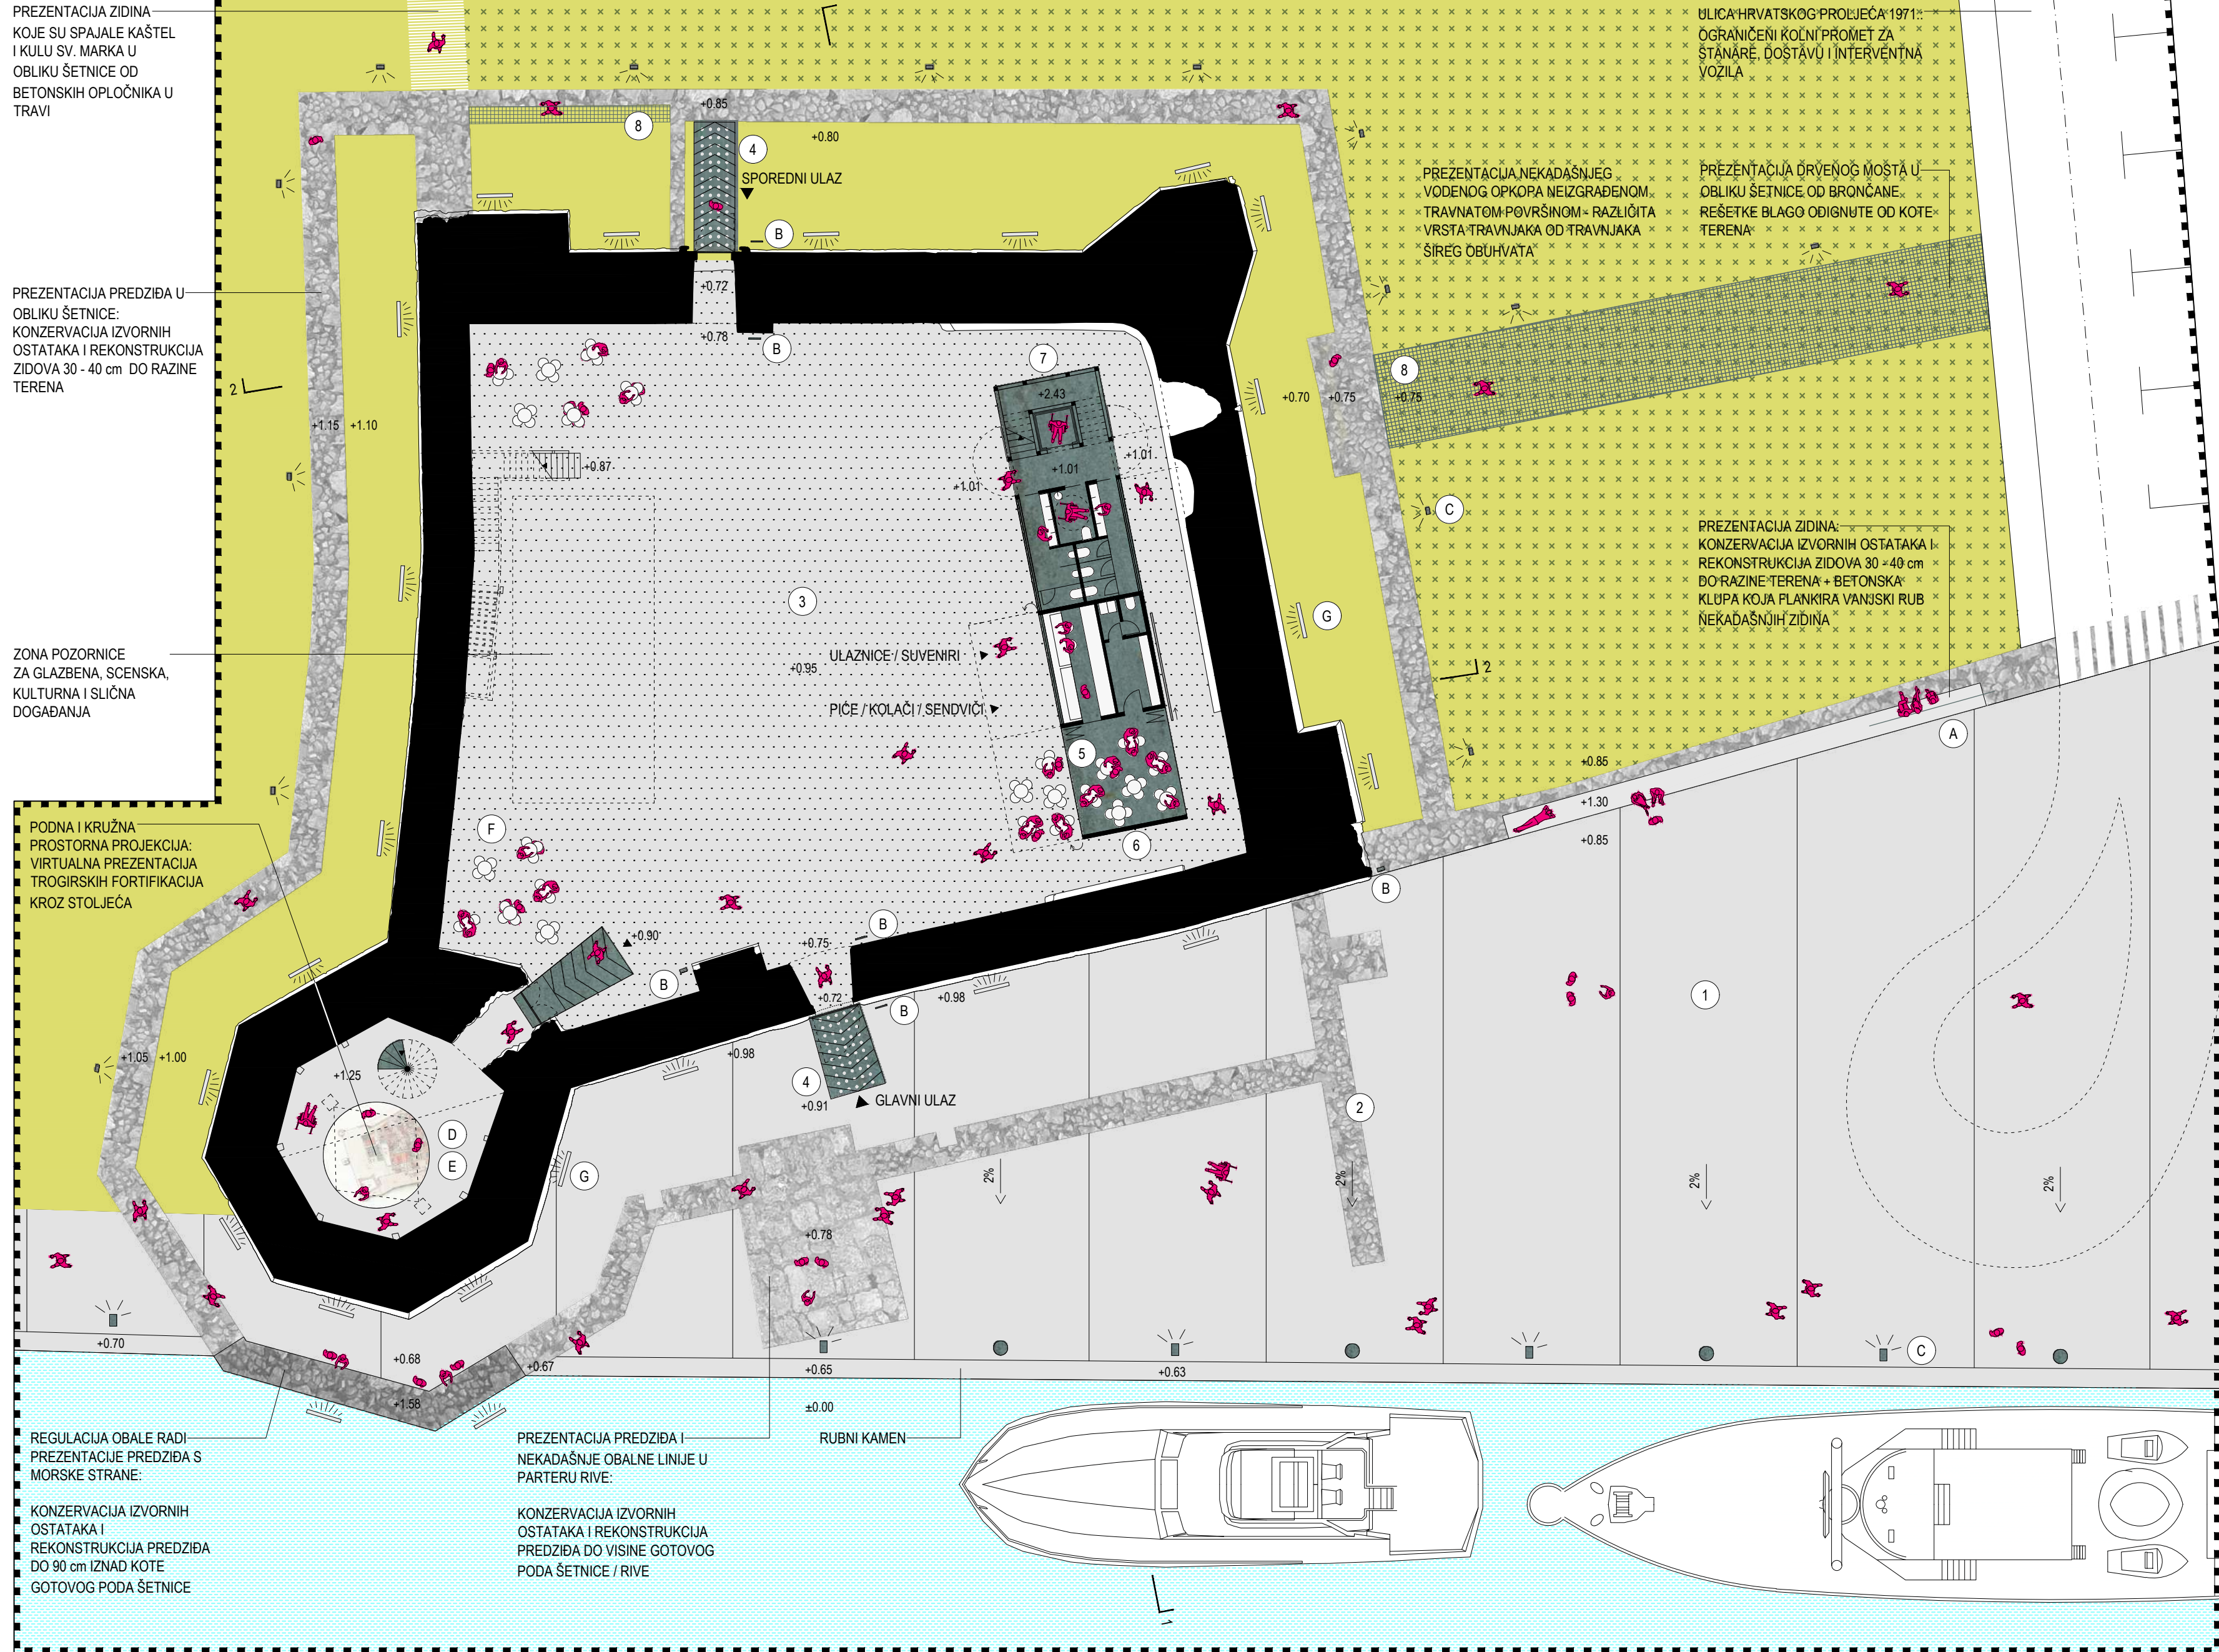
PREZENTACIJA ZIDINA KOJE SU SPAJALE KAŠTEL I KULU SV. MARKA U OBLIKU ŠETNICE OD BETONSKIH OPLOČNIKA U TRAVI

ULICA HRVATSKOG PROLJEĆA 1971.: OGRANIČENI KOLNI PROMET ZA STANARE, DOSTAVU I INTERVENTNA VOZILA

+0.85
+0.80
8
4
SPOREDNI ULAZ
B

PREZENTACIJA NEKADAŠNJEG VODENOG OPKOPA NEIZGRAĐENOM TRAVNATOM POVRŠINOM - RAZLIČITA VRSTA TRAVNJAKA OD TRAVNJAKA ŠIREG OBUHVATA

PREZENTACIJA DRVENOG MOSTA U OBLIKU ŠETNICE OD BRONČANE REŠETKE BLAGO ODIGNUTE OD KOTE TERENA

PREZENTACIJA PREDZIĐA U OBLIKU ŠETNICE: KONZERVACIJA IZVORNIH OSTATAKA I REKONSTRUKCIJA ZIDOVA 30 - 40 cm DO RAZINE TERENA

+0.72
+0.78
B
7
+2.43
8
+0.70
+0.75
+0.75
2
+1.15
+1.10
+0.87
+1.01
+1.01
+1.01
C

PREZENTACIJA ZIDINA: KONZERVACIJA IZVORNIH OSTATAKA I REKONSTRUKCIJA ZIDOVA 30 - 40 cm DO RAZINE TERENA + BETONSKA KLUPA KOJA PLANKIRA VANJSKI RUB NEKADAŠNJIH ZIDINA

3
G

ZONA POZORNICE ZA GLAZBENA, SCENSKA, KULTURNA I SLIČNA DOGAĐANJA

+0.95
ULAZNICE / SUVENIRI
PIĆE / KOLAČI / SENDVIČI
2
5
A
+0.85
+1.30
+0.85
6
B

PODNA I KRUŽNA PROSTORNA PROJEKCIJA: VIRTUALNA PREZENTACIJA TROGIRSKIH FORTIFIKACIJA KROZ STOLJEĆA

F
+0.90
+0.75
B
B
+0.72
B
+0.98
1
+1.05
+1.00
+1.25
+0.98
4
+0.91
GLAVNI ULAZ
2
D
E
G
2%
2%
2%
2%
+0.78
+0.70
+0.68
+0.67
+0.65
+0.63
C
+1.58
±0.00

REGULACIJA OBALE RADI PREZENTACIJE PREDZIĐA S MORSKE STRANE:

KONZERVACIJA IZVORNIH OSTATAKA I REKONSTRUKCIJA PREDZIĐA DO 90 cm IZNAD KOTE GOTOVOG PODA ŠETNICE

PREZENTACIJA PREDZIĐA I NEKADAŠNJE OBALNE LINIJE U PARTERU RIVE:

KONZERVACIJA IZVORNIH OSTATAKA I REKONSTRUKCIJA PREDZIĐA DO VISINE GOTOVOG PODA ŠETNICE / RIVE

RUBNI KAMEN
1